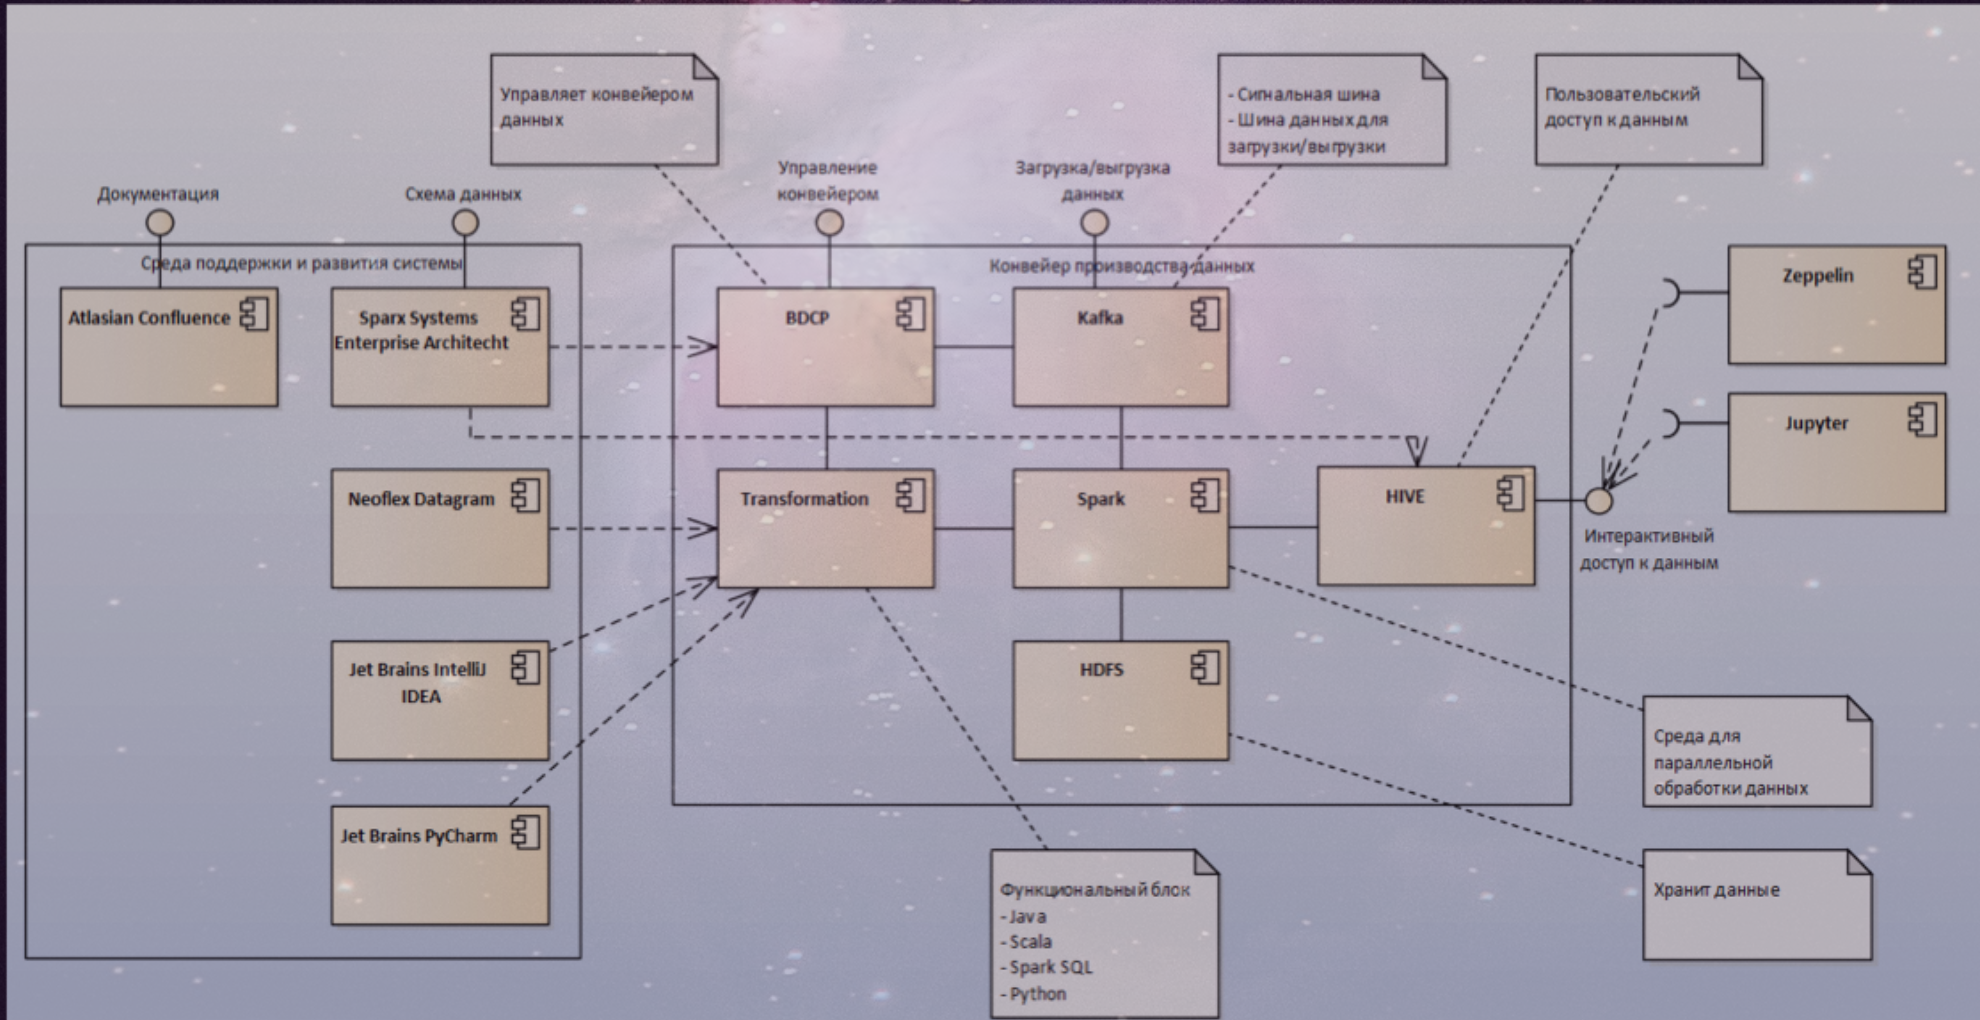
Управляет конвейером данных

- Сигнальная шина
- Шина данных для загрузки/выгрузки

Пользовательский доступ к данным

Документация

Схема данных

Управление конвейером

Загрузка/выгрузка данных

Среда поддержки и развития системы

Atlasian Confluence

Sparx Systems Enterprise Architecht

Neoflex Datagram

Jet Brains IntelliJ IDEA

Jet Brains PyCharm

Конвейер производства данных

BDCP

Kafka

Transformation

Spark

HIVE

HDFS

Zeppelin

Jupyter

Интерактивный доступ к данным

Среда для параллельной обработки данных

Хранит данные

Функциональный блок
- Java
- Scala
- Spark SQL
- Python